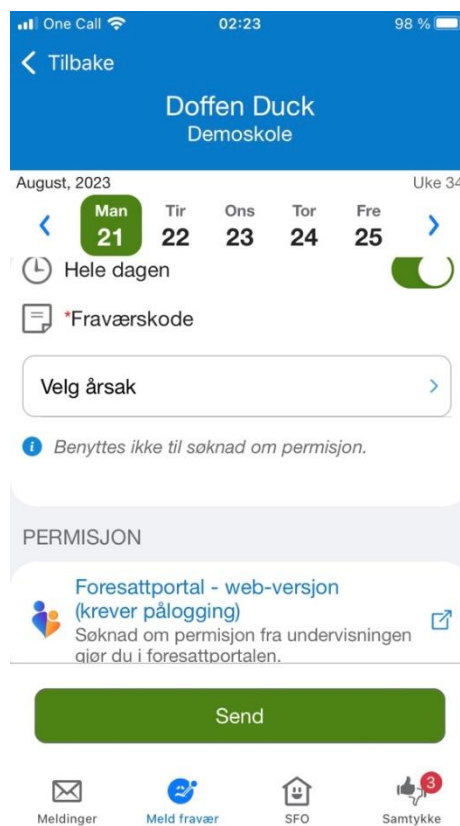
One Call 02:23 98 %

Tilbake

Doffen Duck
Demoskole

August, 2023 Uke 34

| Man | Tir | Ons | Tor | Fre |
|---|---|---|---|---|
| 21 | 22 | 23 | 24 | 25 |

Hele dagen

*Fraværskode

Velg årsak

Benyttes ikke til søknad om permisjon.

PERMISJON

Foresattportal - web-versjon (krever pålogging)
Søknad om permisjon fra undervisningen gjør du i foresattportalen.

Send

Meldinger Meld fravær SFO 3 Samtykke